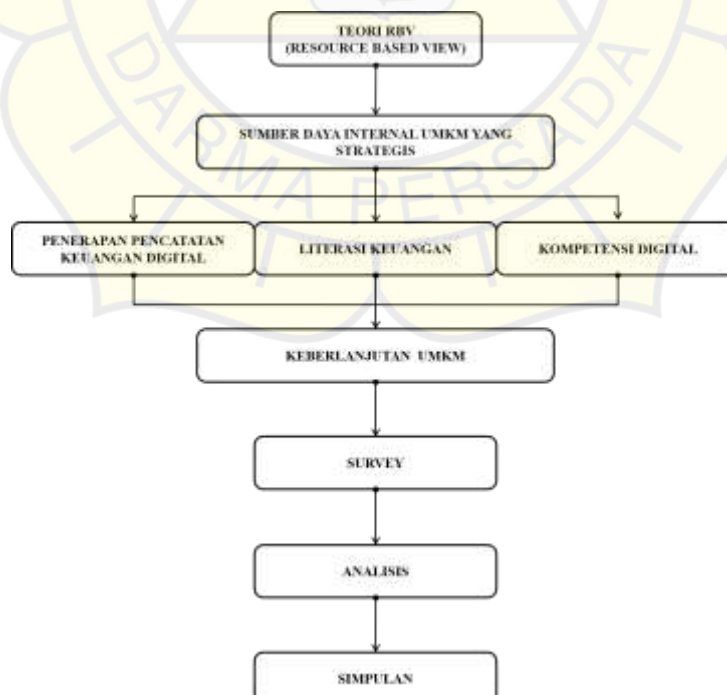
TEORI RBV
(RESOURCE BASED VIEW)

SUMBER DAYA INTERNAL UMKM YANG STRATEGIS

PENERAPAN PENCATATAN KEUANGAN DIGITAL

LITERASI KEUANGAN

KOMPETENSI DIGITAL

KEBERLANJUTAN UMKM

SURVEY

ANALISIS

SIMPULAN

DARMA PERSADA